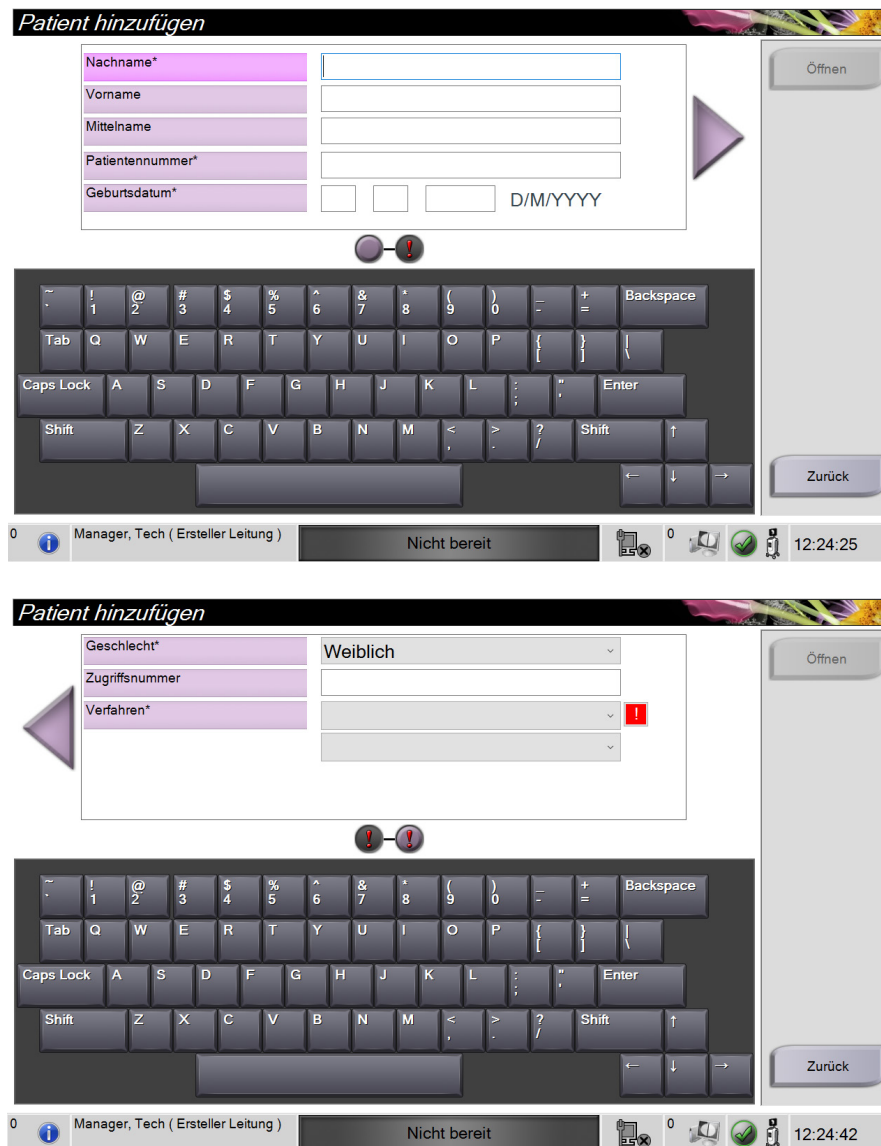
Patient hinzufügen

Nachname*
Vorname
Mittelname
Patientennummer*
Geburtsdatum*
D/M/YYYY

Öffnen

!

~ ` ! 1 @ 2 # 3 $ 4 % 5 ^ 6 & 7 * 8 ( 9 ) 0 _ - + = Backspace
Tab Q W E R T Y U I O P { [ } ] | \
Caps Lock A S D F G H J K L : ; " ' Enter
Shift Z X C V B N M < , > . ? / Shift ↑
← ↓ →

Zurück

0 Manager, Tech ( Ersteller Leitung ) Nicht bereit 0 12:24:25

Patient hinzufügen

Geschlecht* Weiblich
Zugriffsnummer
Verfahren* !

Öffnen

! !

~ ` ! 1 @ 2 # 3 $ 4 % 5 ^ 6 & 7 * 8 ( 9 ) 0 _ - + = Backspace
Tab Q W E R T Y U I O P { [ } ] | \
Caps Lock A S D F G H J K L : ; " ' Enter
Shift Z X C V B N M < , > . ? / Shift ↑
← ↓ →

Zurück

0 Manager, Tech ( Ersteller Leitung ) Nicht bereit 0 12:24:42